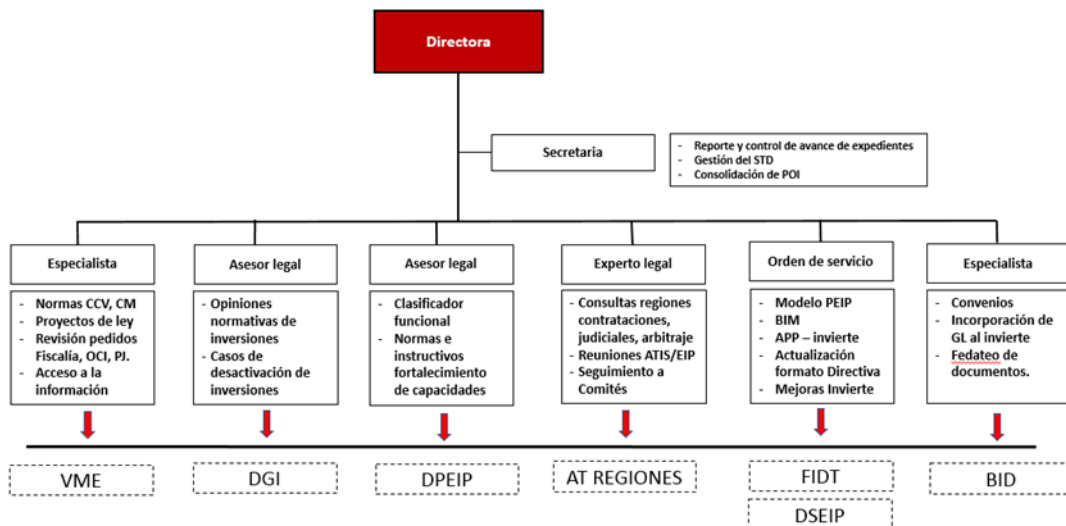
Directora

Secretaria

- Reporte y control de avance de expedientes
- Gestión del STD
- Consolidación de POI

Especialista

- Normas CCV, CM
- Proyectos de ley
- Revisión pedidos Fiscalía, OCI, PJ.
- Acceso a la información

VME

Asesor legal

- Opiniones normativas de inversiones
- Casos de desactivación de inversiones

DGI

Asesor legal

- Clasificador funcional
- Normas e instructivos fortalecimiento de capacidades

DPEIP

Experto legal

- Consultas regiones contrataciones, judiciales, arbitraje
- Reuniones ATIS/EIP
- Seguimiento a Comités

AT REGIONES

Orden de servicio

- Modelo PEIP
- BIM
- APP – invierte
- Actualización formato Directiva
- Mejoras Invierte

FIDT

DSEIP

Especialista

- Convenios
- Incorporación de GL al invierte
- Fedateo de documentos.

BID